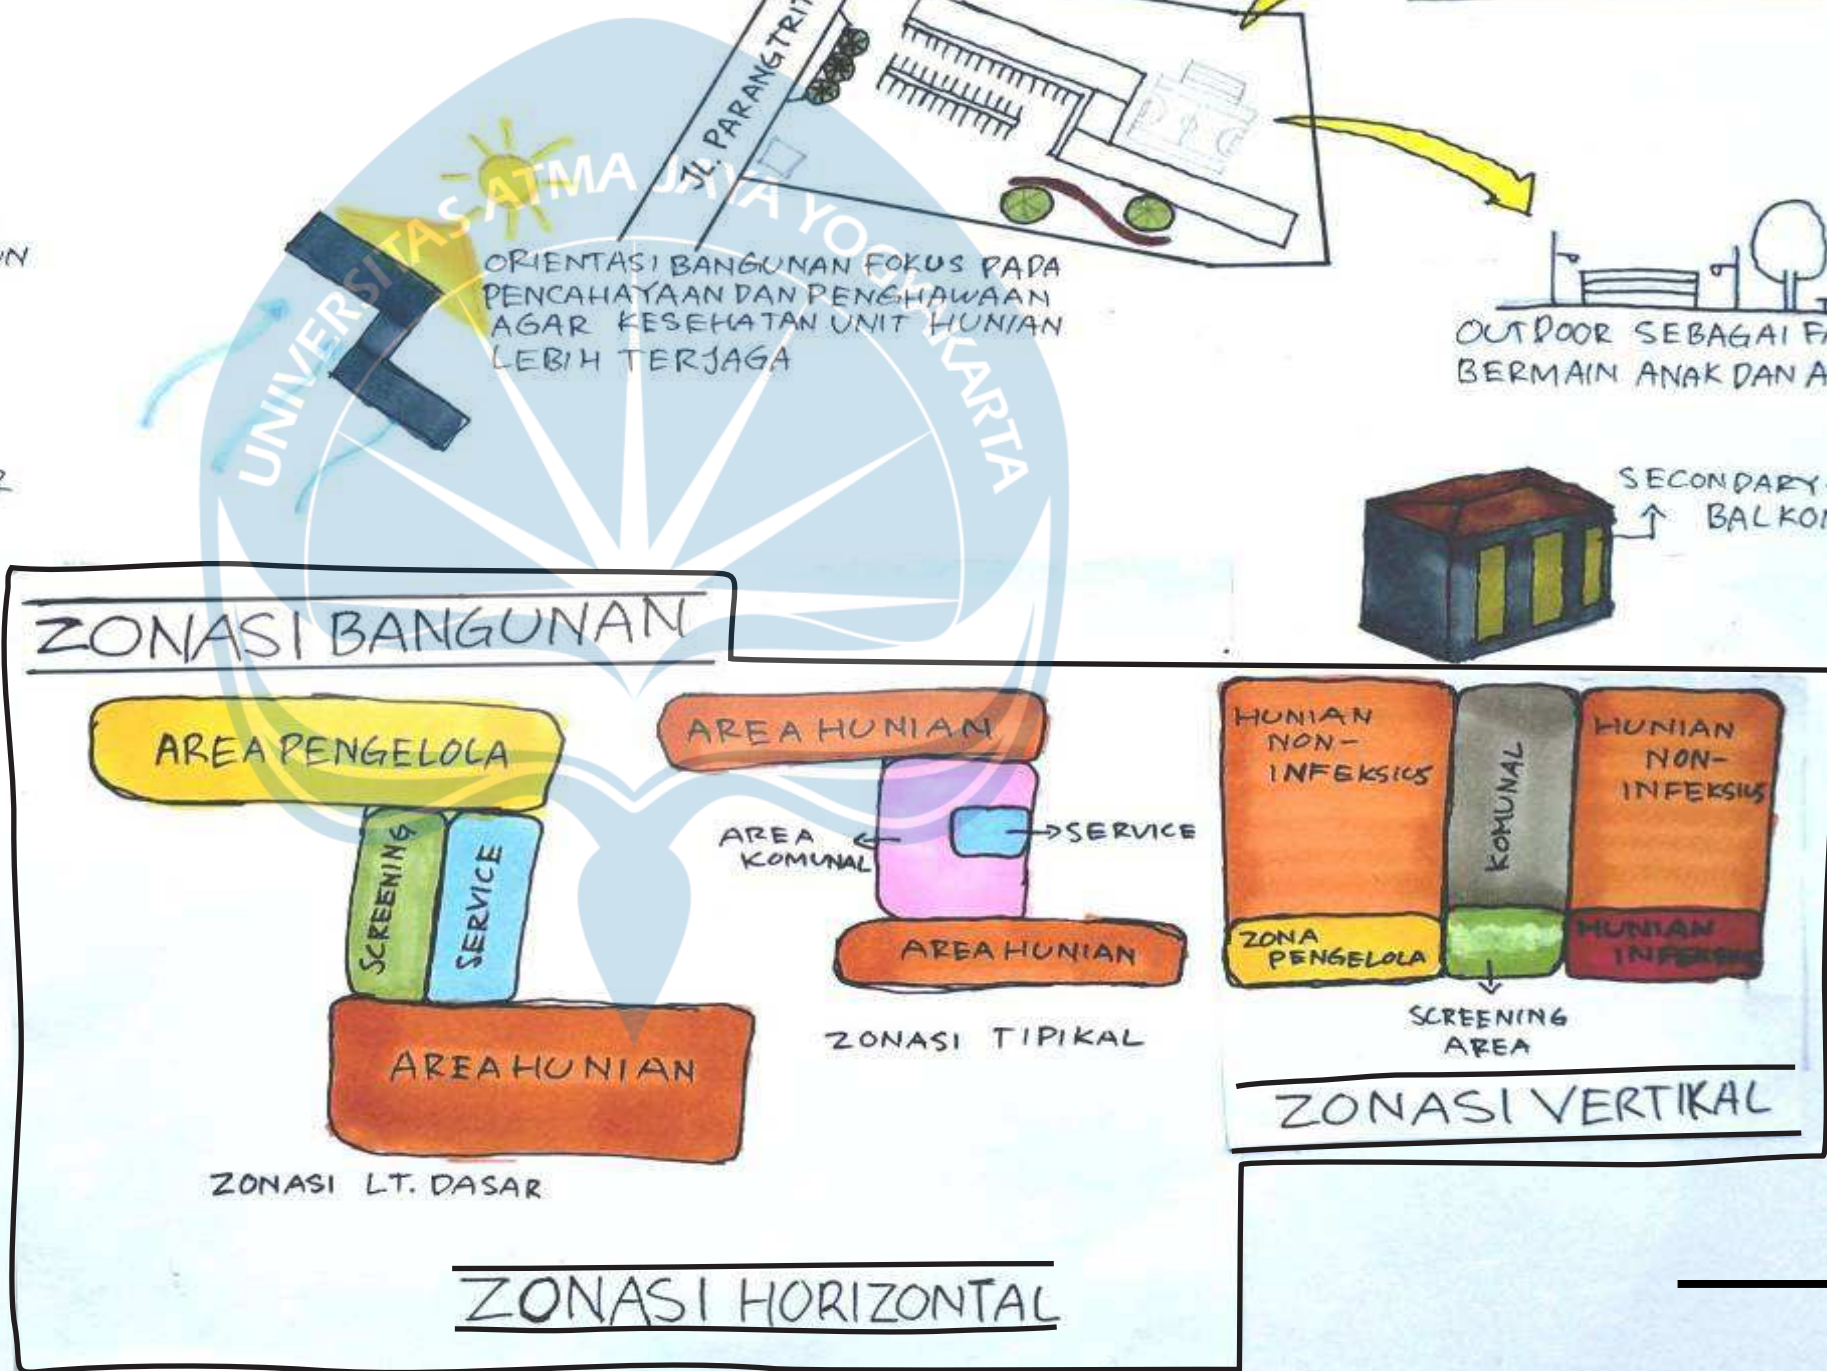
JL. PARANGTRITIS

UNIVERSITAS ATMA JAYA YOGYAKARTA

N

R

ORIENTASI BANGUNAN FOKUS PADA PENCAHAYAAN DAN PENGHAWAAN AGAR KESEHATAN UNIT HUNIAN LEBIH TERJAGA

OUTDOOR SEBAGAI F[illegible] BERMAIN ANAK DAN A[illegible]

SECONDARY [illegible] BALKO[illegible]

ZONASI BANGUNAN

AREA PENGELOLA

SCREENING

SERVICE

AREA HUNIAN

ZONASI LT. DASAR

AREA HUNIAN

AREA KOMUNAL

SERVICE

AREA HUNIAN

ZONASI TIPIKAL

HUNIAN NON-INFEKSIUS

KOMUNAL

HUNIAN NON-INFEKSIUS

ZONA PENGELOLA

HUNIAN INFEKSIUS

SCREENING AREA

ZONASI VERTIKAL

ZONASI HORIZONTAL